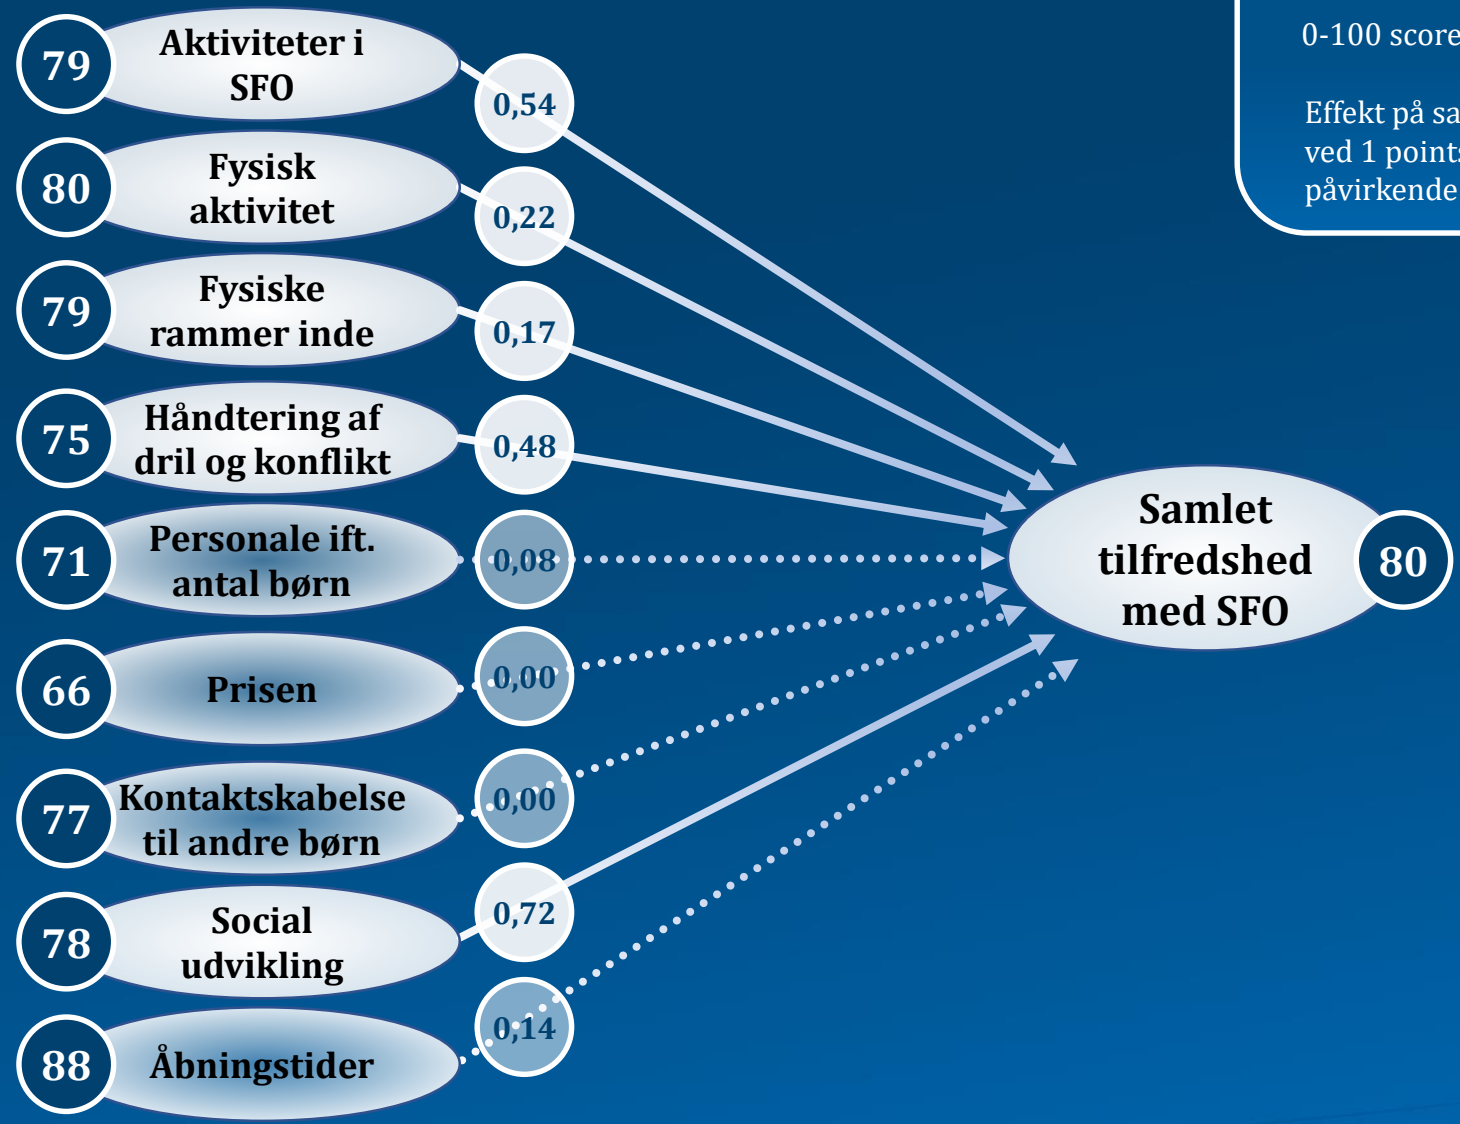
79 Aktiviteter i SFO
0,54

80 Fysisk aktivitet
0,22

79 Fysiske rammer inde
0,17

75 Håndtering af dril og konflikt
0,48

71 Personale ift. antal børn
0,08

66 Prisen
0,00

77 Kontaktskabelse til andre børn
0,00

78 Social udvikling
0,72

88 Åbningstider
0,14

Samlet tilfredshed med SFO 80

0-100 score

Effekt på sa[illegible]
ved 1 point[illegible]
påvirkende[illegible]